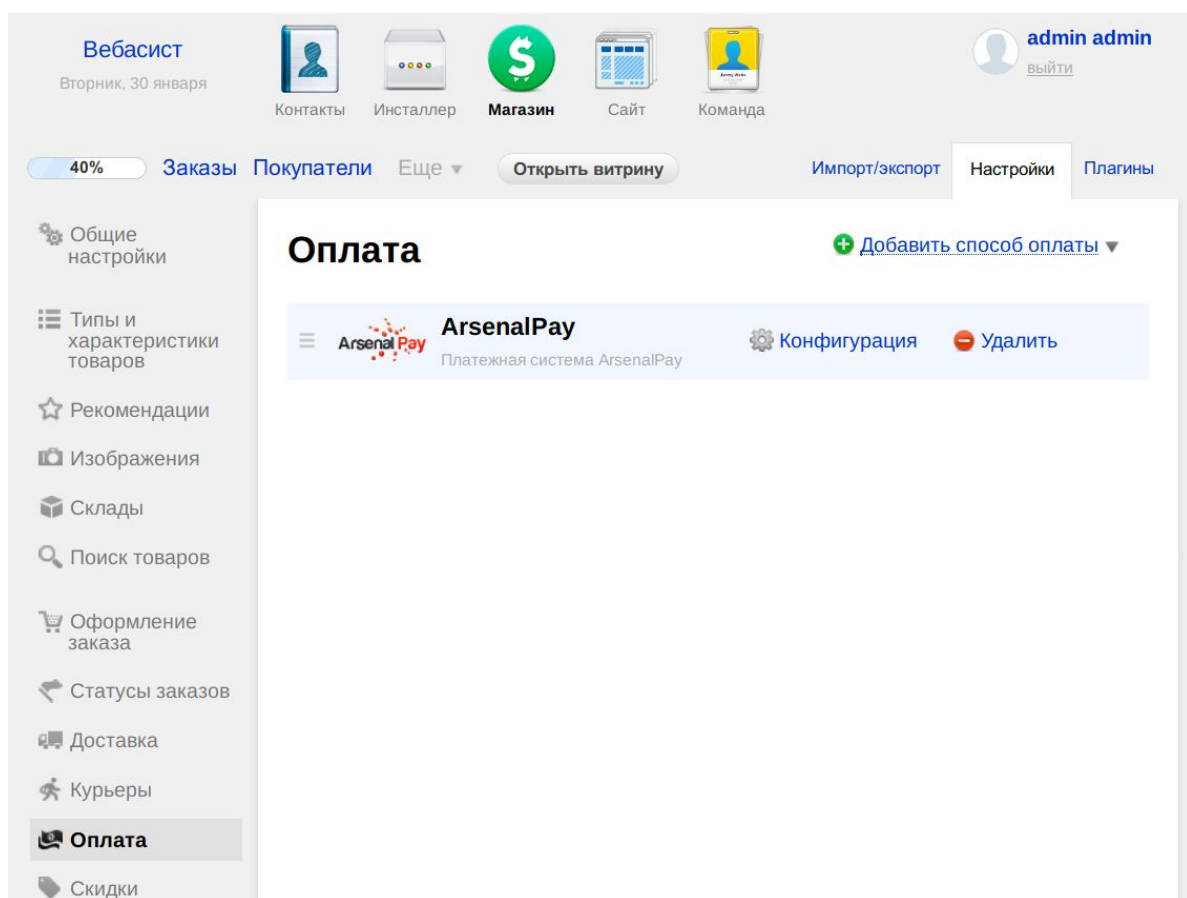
Вебасист
Вторник, 30 января

Контакты Инсталлер Магазин Сайт Команда

admin admin
выйти

40% Заказы Покупатели Еще ▾ Открыть витрину

Импорт/экспорт Настройки Плагины

Общие настройки

Типы и характеристики товаров

Рекомендации

Изображения

Склады

Поиск товаров

Оформление заказа

Статусы заказов

Доставка

Курьеры

Оплата

Скидки

Оплата

Добавить способ оплаты ▾

Arsenal Pay

ArsenalPay
Платежная система ArsenalPay

Конфигурация

Удалить